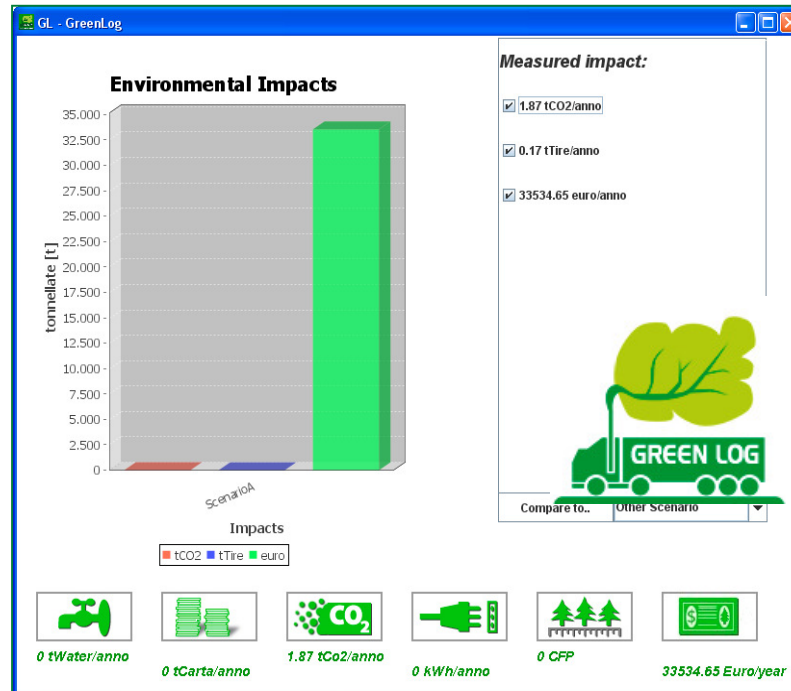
GL - GreenLog

Environmental Impacts

35.000
32.500
30.000
27.500
25.000
22.500
20.000
17.500
15.000
12.500
10.000
7.500
5.000
2.500
0

tonnellate [t]

ScenarioA

Impacts

tCO2 tTire euro

Measured impact:

1.87 tCO2/anno

0.17 tTire/anno

33534.65 euro/anno

GREEN LOG

Compare to.. Other Scenario

$CO_2$

0 tWater/anno

0 tCarta/anno

1.87 tCo2/anno

0 kWh/anno

0 CFP

33534.65 Euro/year